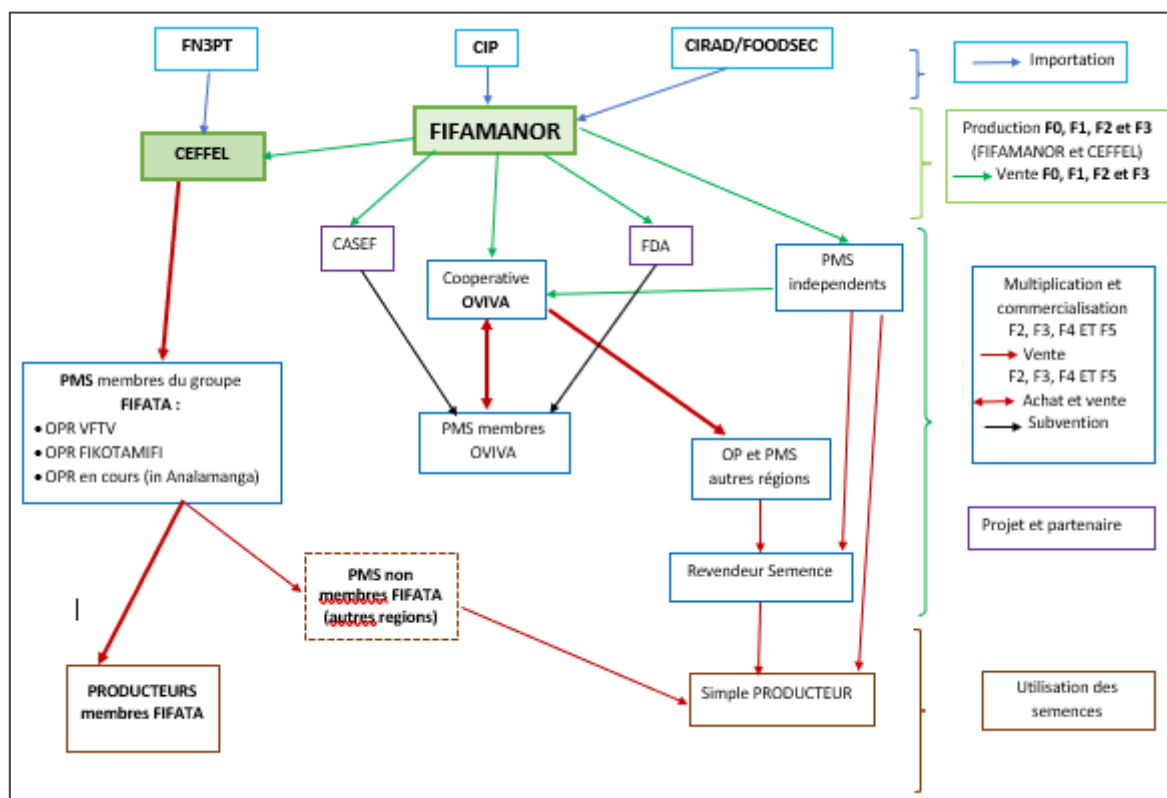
FN3PT

CIP

CIRAD/FOODSEC

Importation

FIFAMANOR

CEFFEL

Production **F0, F1, F2 et F3** (FIFAMANOR et CEFFEL)
Vente **F0, F1, F2 et F3**

CASEF

FDA

Cooperative **OVIVA**

PMS independents

Multiplication et commercialisation F2, F3, F4 ET F5
Vente F2, F3, F4 ET F5
Achat et vente
Subvention

**PMS** membres du groupe **FIFATA :**
• OPR VFTV
• OPR FIKOTAMIFI
• OPR en cours (in Analamanga)

PMS membres OVIVA

OP et PMS autres régions

Projet et partenaire

Revendeur Semence

**PMS non membres FIFATA (autres regions)**

**PRODUCTEURS membres FIFATA**

Simple PRODUCTEUR

Utilisation des semences